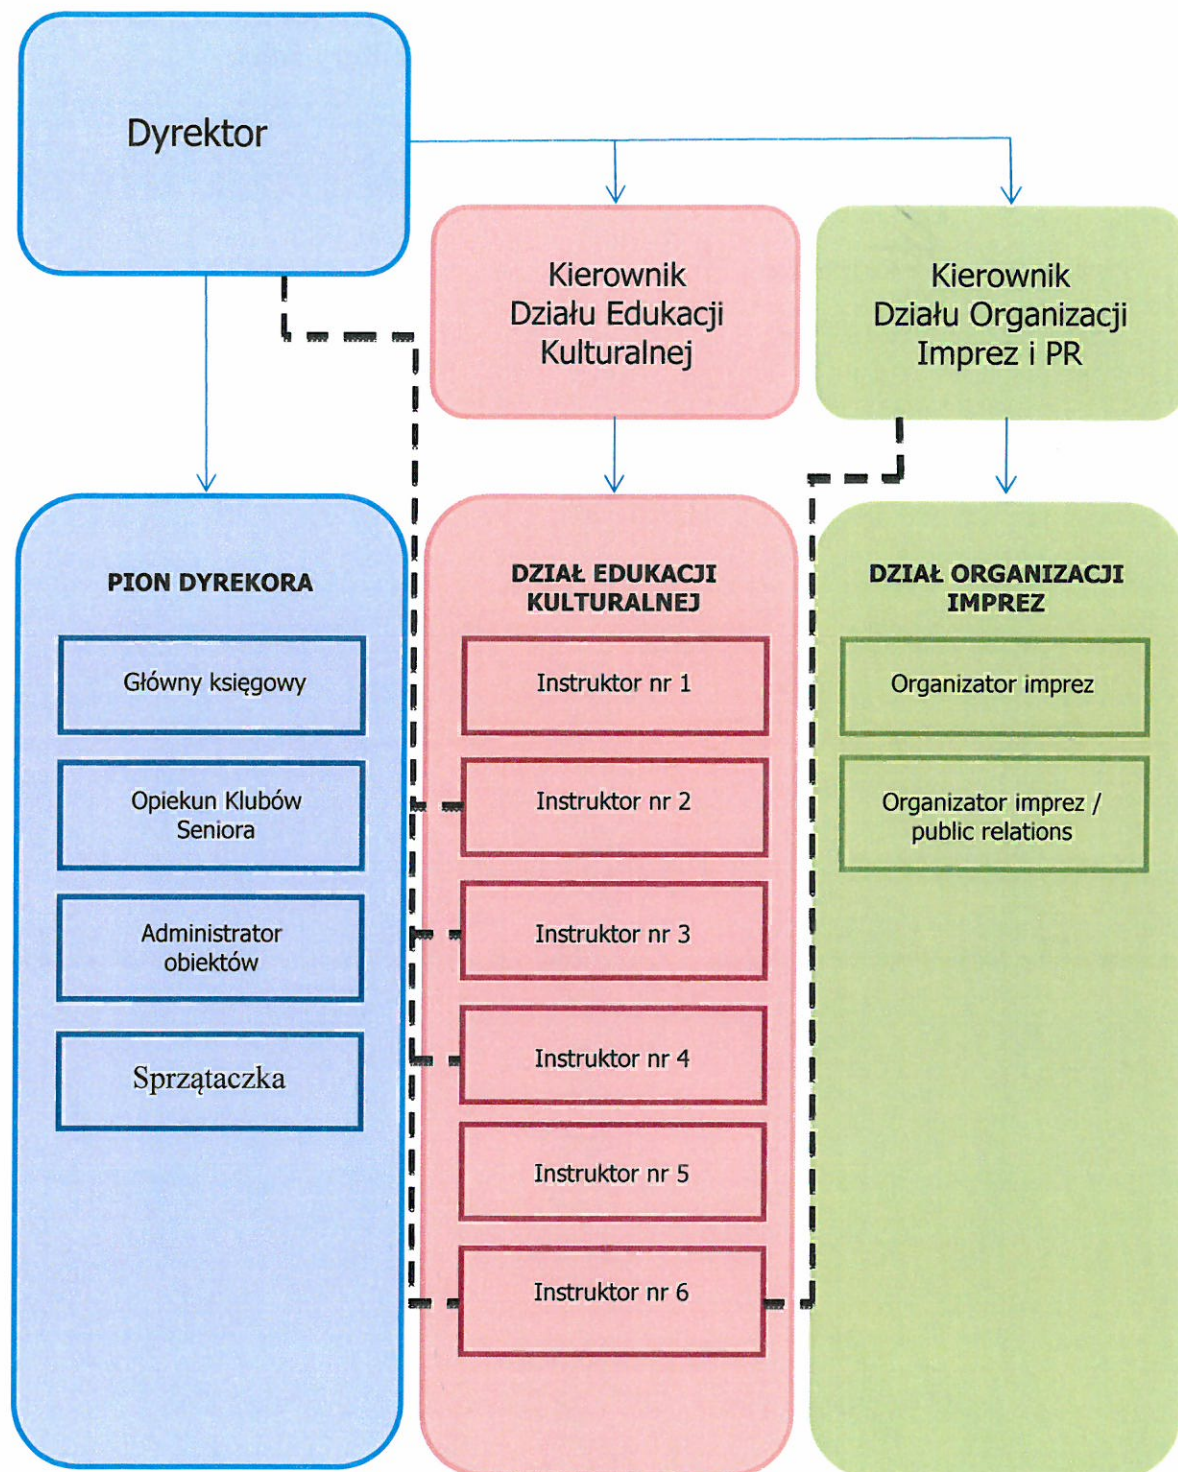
Dyrektor

Kierownik Działu Edukacji Kulturalnej

Kierownik Działu Organizacji Imprez i PR

PION DYREKORA

Główny księgowy

Opiekun Klubów Seniora

Administrator obiektów

Sprzątaczka

DZIAŁ EDUKACJI KULTURALNEJ

Instruktor nr 1

Instruktor nr 2

Instruktor nr 3

Instruktor nr 4

Instruktor nr 5

Instruktor nr 6

DZIAŁ ORGANIZACJI IMPREZ

Organizator imprez

Organizator imprez / public relations